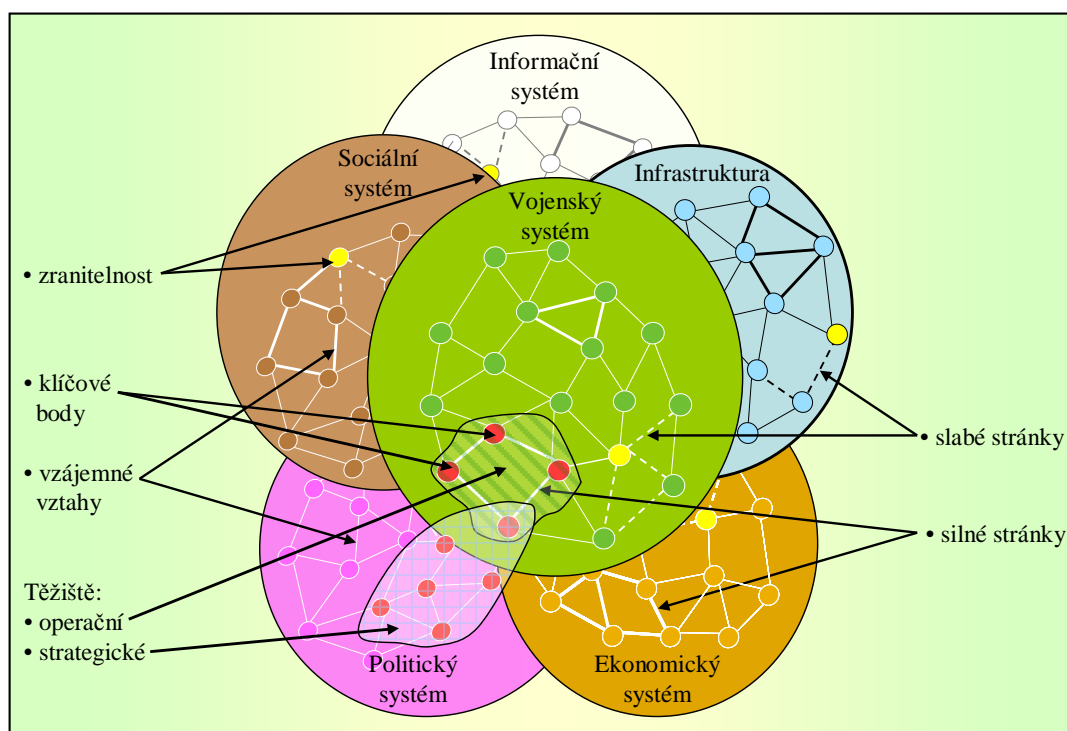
Informační systém

Sociální systém

Infrastruktura

Vojenský systém

• zranitelnost

• klíčové body

• vzájemné vztahy

Těžiště:
• operační
• strategické

• slabé stránky

• silné stránky

Politický systém

Ekonomický systém